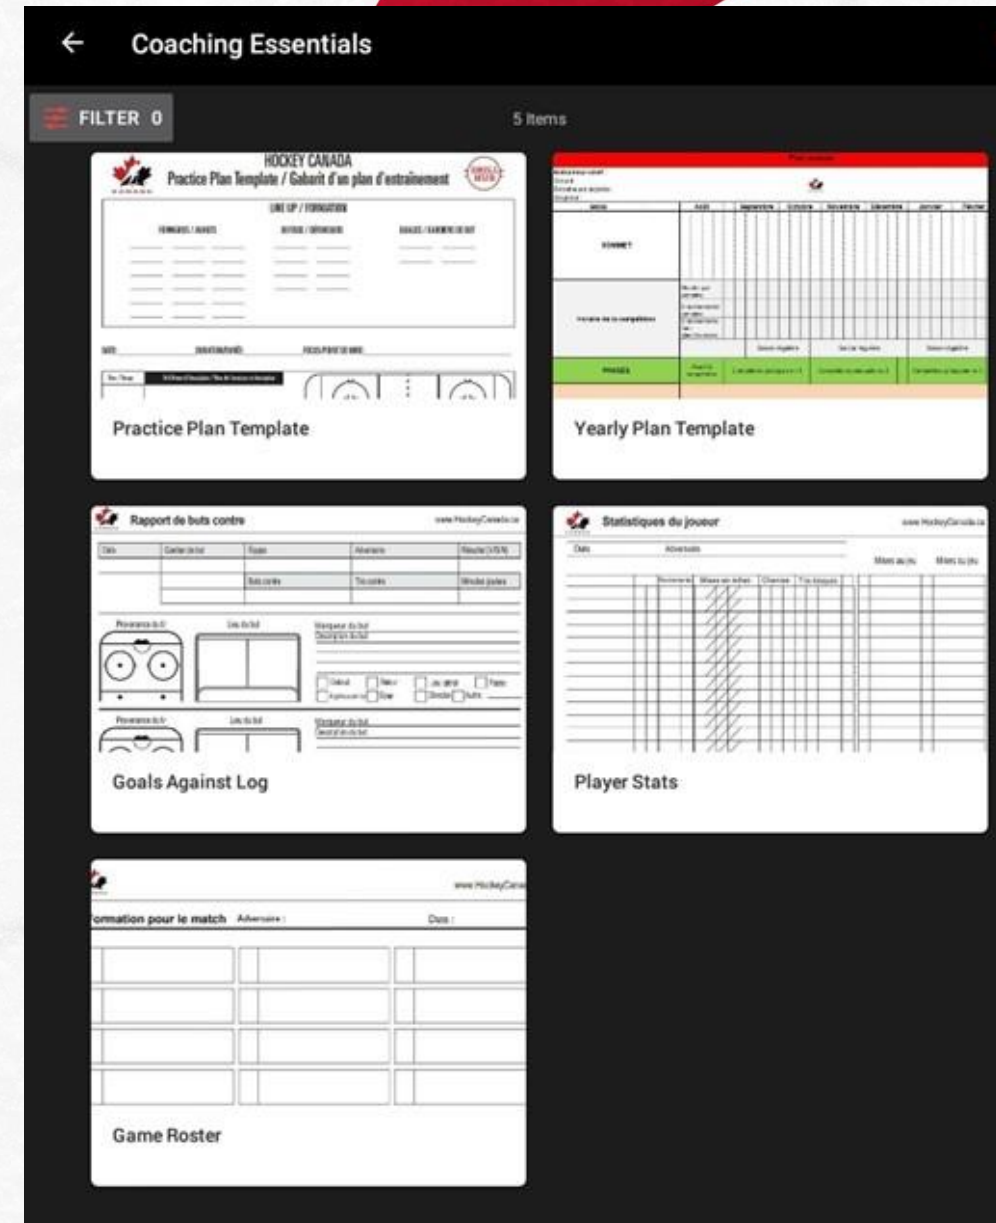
← Coaching Essentials

FILTER 0

5 items

HOCKEY CANADA
Practice Plan Template / Gabarit d'un plan d'entraînement
LINE UP / FORMATION
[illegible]

Practice Plan Template

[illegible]
PHASES

Yearly Plan Template

Rapport de buts contre
www.HockeyCanada.ca
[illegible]

Goals Against Log

Statistiques du joueur
www.HockeyCanada.ca
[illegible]

Player Stats

www.HockeyCana
ormation pour le match Adversaire : Date :

Game Roster